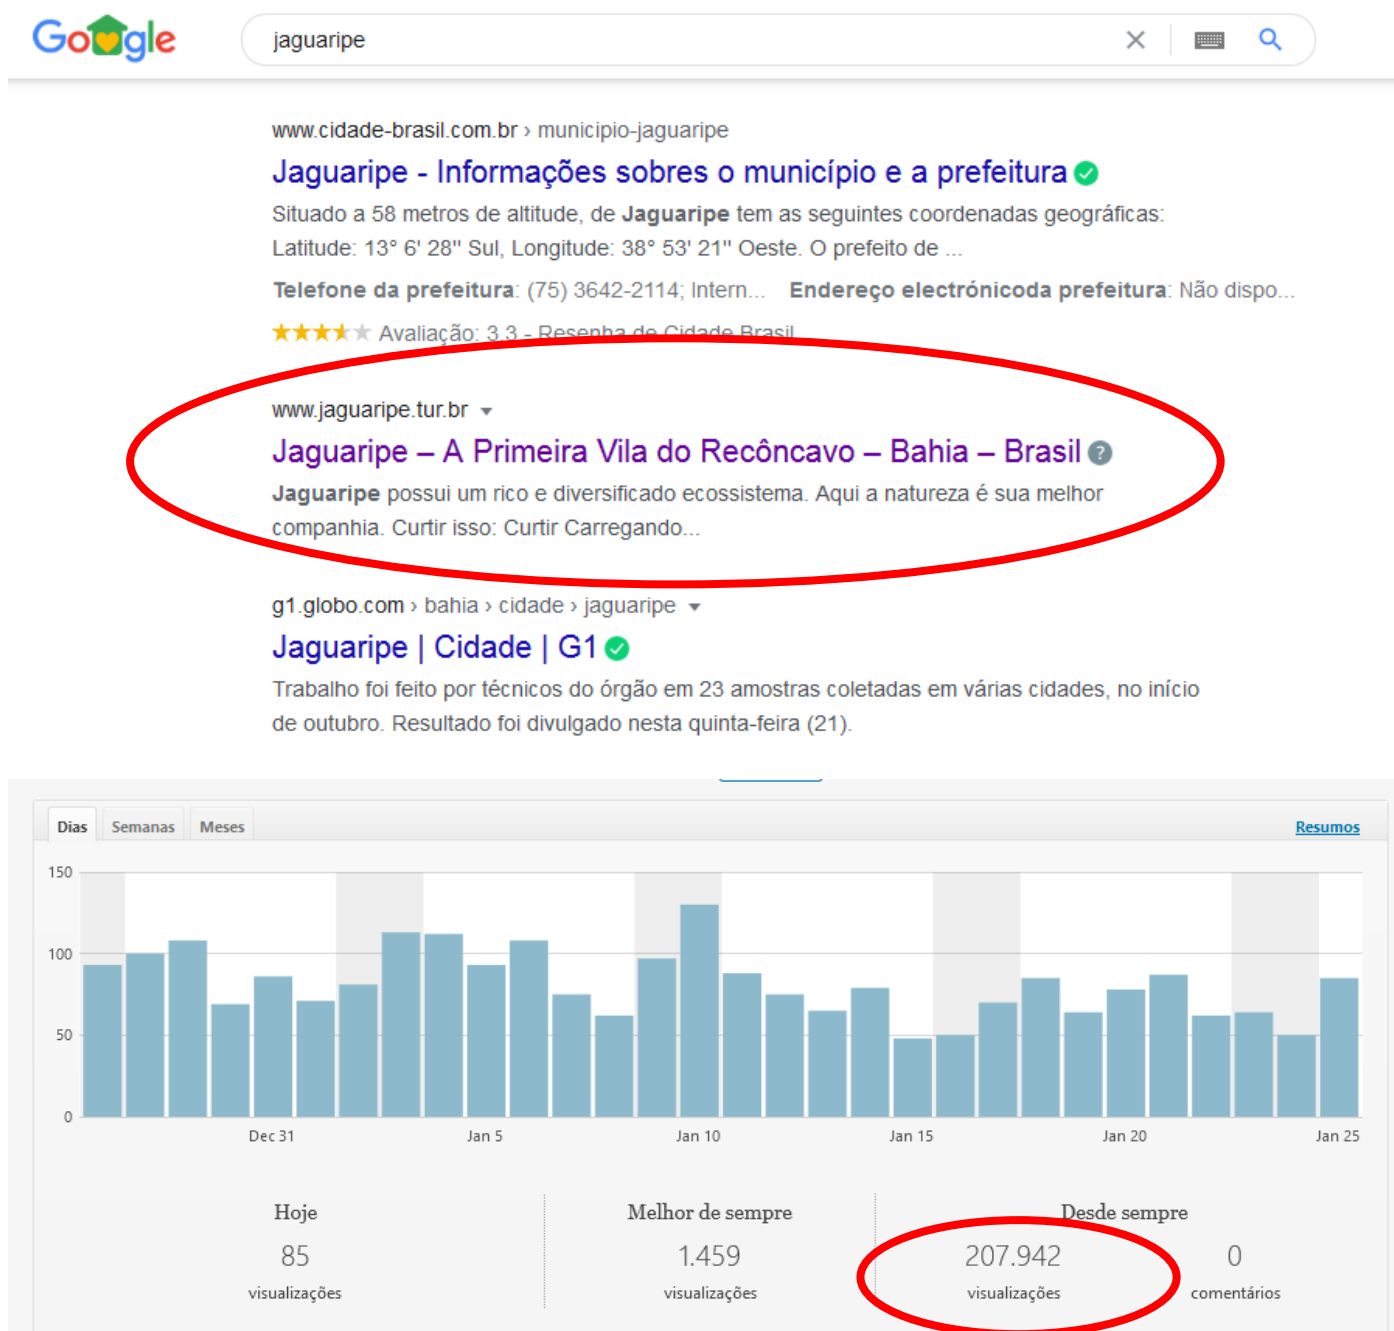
Google

jaguaripe

www.cidade-brasil.com.br › municipio-jaguaripe

Jaguaripe - Informações sobres o município e a prefeitura

Situado a 58 metros de altitude, de **Jaguaripe** tem as seguintes coordenadas geográficas: Latitude: 13° 6' 28'' Sul, Longitude: 38° 53' 21'' Oeste. O prefeito de ...

**Telefone da prefeitura**: (75) 3642-2114; Intern... **Endereço electrónicoda prefeitura**: Não dispo...

★★★★★ Avaliação: 3,3 - Resenha de Cidade Brasil

www.jaguaripe.tur.br

Jaguaripe – A Primeira Vila do Recôncavo – Bahia – Brasil

**Jaguaripe** possui um rico e diversificado ecossistema. Aqui a natureza é sua melhor companhia. Curtir isso: Curtir Carregando...

g1.globo.com › bahia › cidade › jaguaripe

Jaguaripe | Cidade | G1

Trabalho foi feito por técnicos do órgão em 23 amostras coletadas em várias cidades, no início de outubro. Resultado foi divulgado nesta quinta-feira (21).

Dias Semanas Meses Resumos

150
100
50
0

Dec 31 Jan 5 Jan 10 Jan 15 Jan 20 Jan 25

Hoje
85
visualizações

Melhor de sempre
1.459
visualizações

Desde sempre
207.942
visualizações

0
comentários